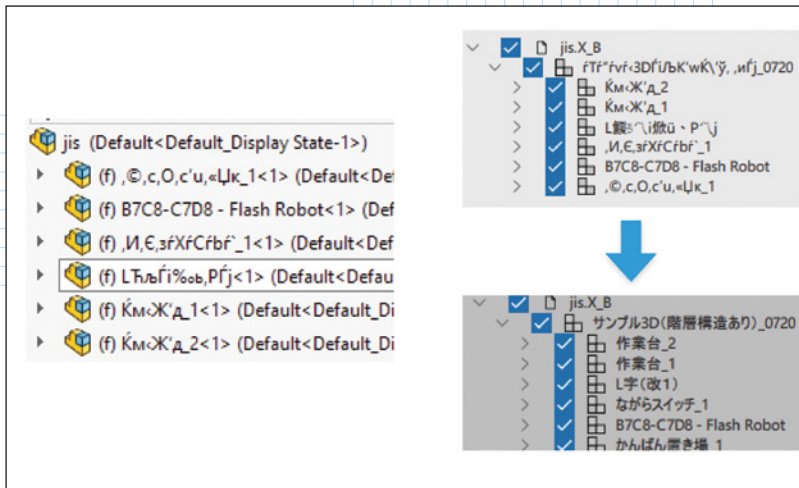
jis (Default<Default_Display State-1>)
(f) ,©,c,O,c'u,«Цк_1<1> (Default<Def
(f) B7C8-C7D8 - Flash Robot<1> (Def
(f) ,И,Є,зѓXѓCѓbѓ`_1<1> (Default<Def
(f) LЋљЃі‰ь,PЃј<1> (Default<Defau
(f) Ќм‹Ж'д_1<1> (Default<Default_Di
(f) Ќм‹Ж'д_2<1> (Default<Default_Di

jis.X_B
ѓTѓ"ѓvѓ‹3DЃiЉK'wЌ\'ў, ,иЃj_0720
Ќм‹Ж'д_2
Ќм‹Ж'д_1
L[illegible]
,И,Є,зѓXѓCѓbѓ`_1
B7C8-C7D8 - Flash Robot
,©,c,O,c'u,«Цк_1

jis.X_B
サンプル3D(階層構造あり)_0720
作業台_2
作業台_1
L字(改1)
ながらスイッチ_1
B7C8-C7D8 - Flash Robot
かんばん置き場_1